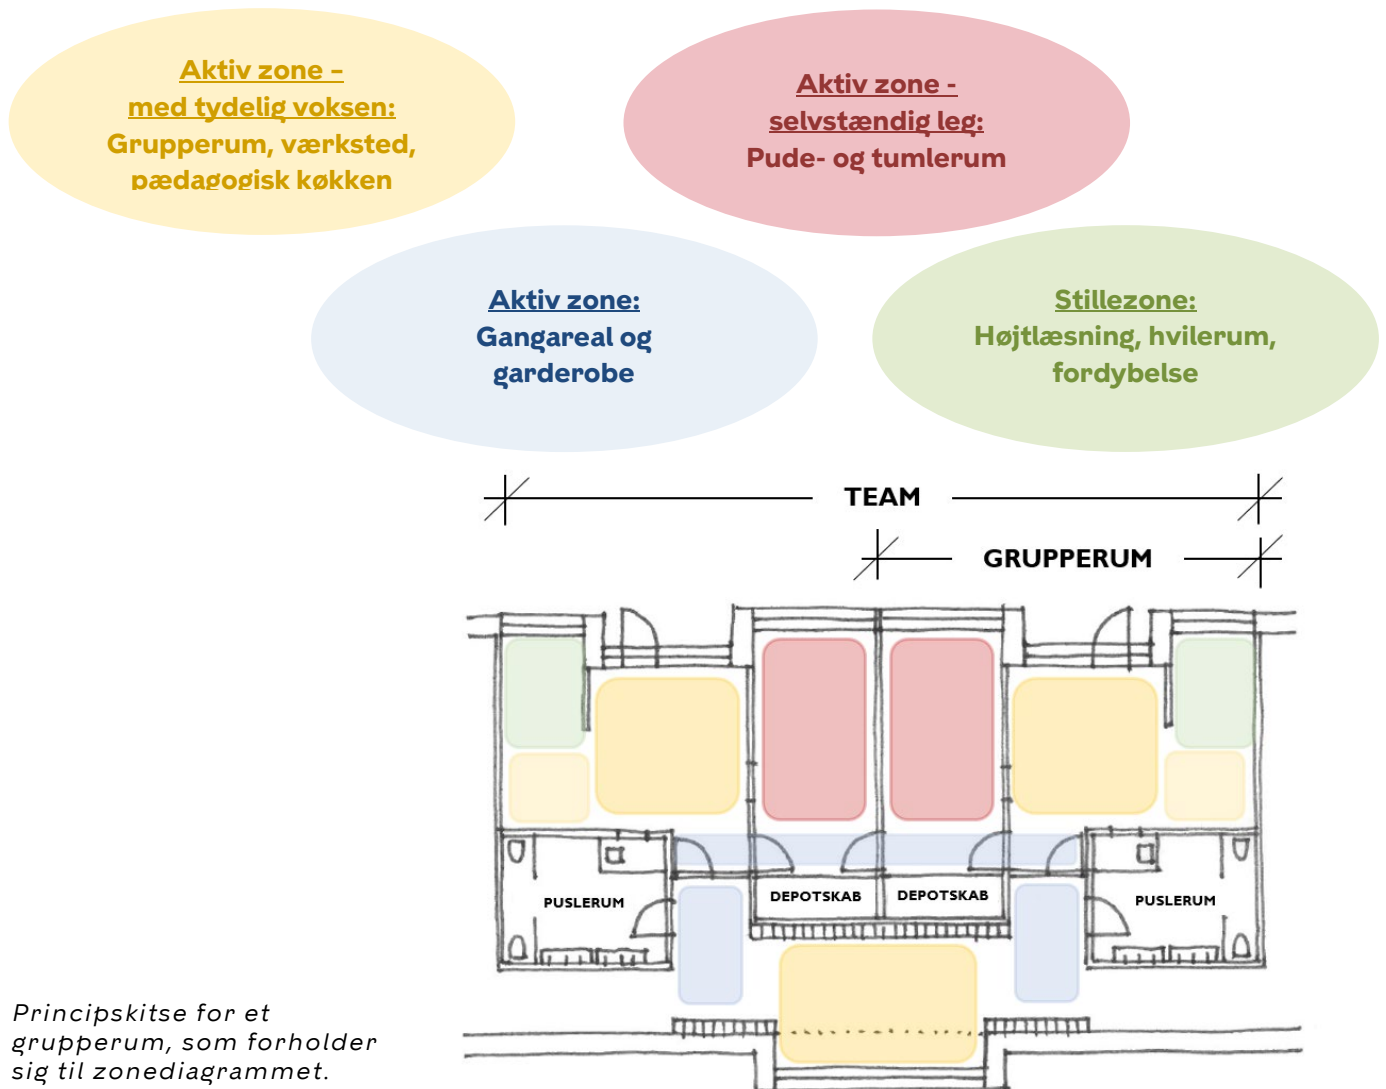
Aktiv zone -
med tydelig voksen:
Grupperum, værksted, pædagogisk køkken

Aktiv zone -
selvstændig leg:
Pude- og tumlerum

Aktiv zone:
Gangareal og garderobe

Stillezone:
Højtlæsning, hvilerum, fordybelse

TEAM

GRUPPERUM

PUSLERUM

DEPOTSKAB

DEPOTSKAB

PUSLERUM

Principskitse for et grupperum, som forholder sig til zonediagrammet.